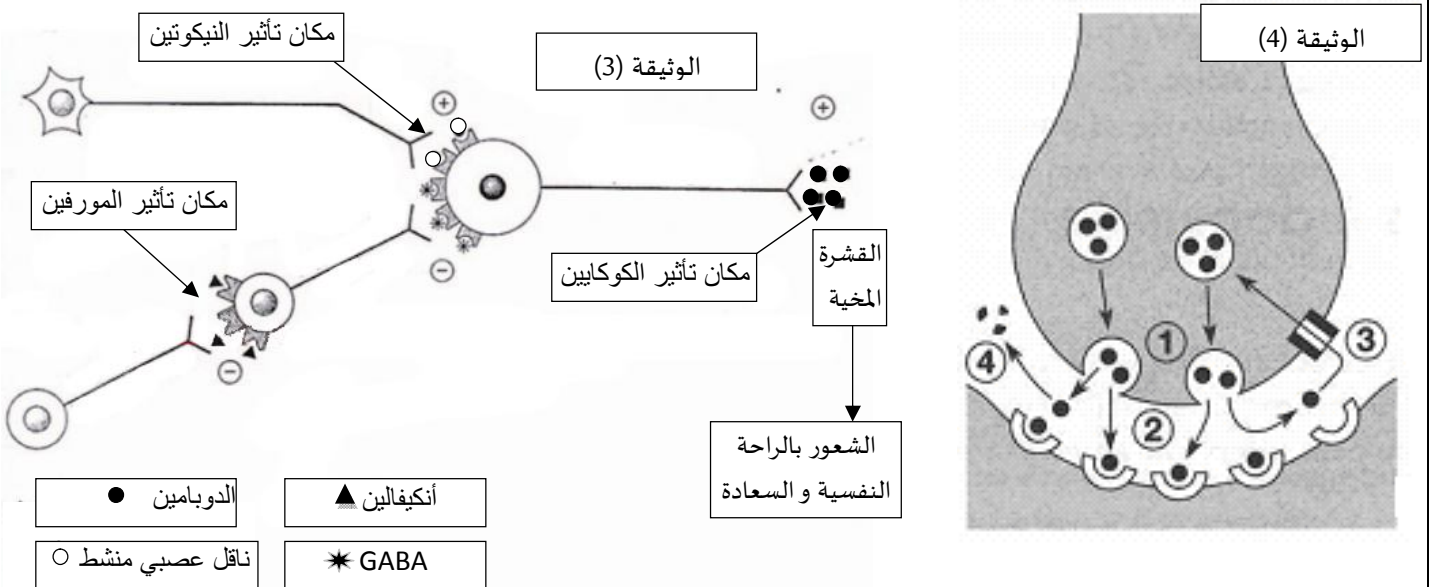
الوثيقة (4)

①
②
③
④

الوثيقة (3)

مكان تأثير النيكوتين

مكان تأثير المورفين

مكان تأثير الكوكايين

القشرة المخية

الشعور بالراحة النفسية و السعادة

⊕
⊕
⊖
⊖

| الدوبامين ● | أنكيفالين ▲ |
|---|---|
| ناقل عصبي منشط ○ | GABA ✷ |